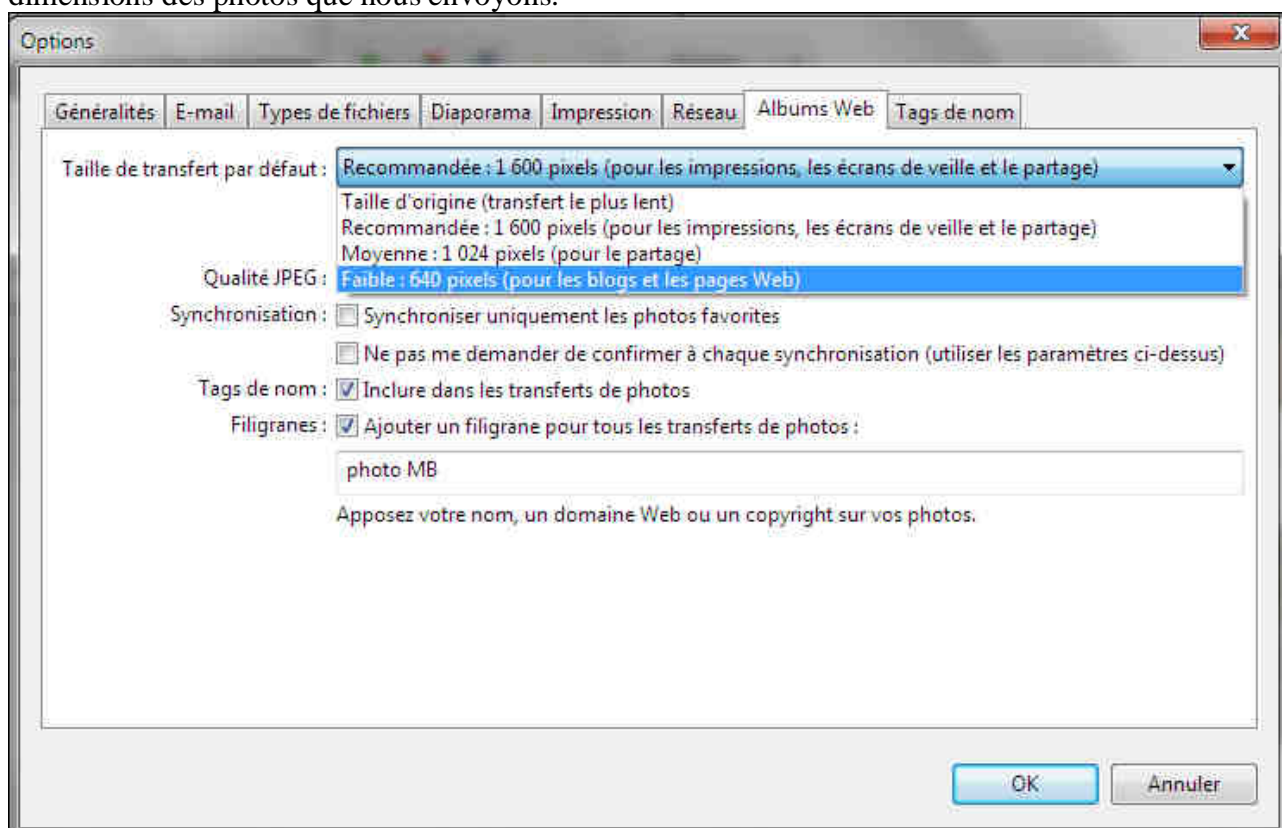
dimensions des photos que nous envoyons.

Options

Généralités | E-mail | Types de fichiers | Diaporama | Impression | Réseau | Albums Web | Tags de nom

Taille de transfert par défaut : Recommandée : 1 600 pixels (pour les impressions, les écrans de veille et le partage)

Taille d'origine (transfert le plus lent)
Recommandée : 1 600 pixels (pour les impressions, les écrans de veille et le partage)
Moyenne : 1 024 pixels (pour le partage)
Faible : 640 pixels (pour les blogs et les pages Web)

Qualité JPEG :

Synchronisation : Synchroniser uniquement les photos favorites

Ne pas me demander de confirmer à chaque synchronisation (utiliser les paramètres ci-dessus)

Tags de nom : Inclure dans les transferts de photos

Filigranes : Ajouter un filigrane pour tous les transferts de photos :

photo MB

Apposez votre nom, un domaine Web ou un copyright sur vos photos.

OK | Annuler